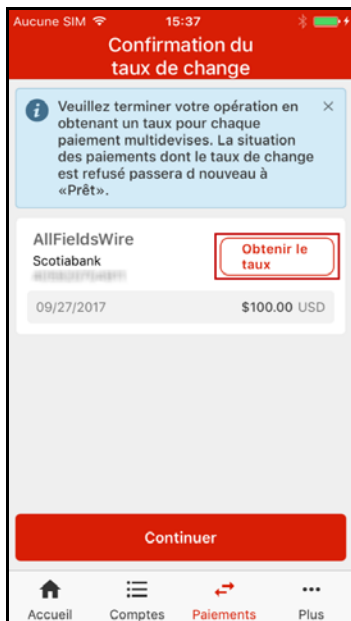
Aucune SIM 15:37

Confirmation du taux de change

Veuillez terminer votre opération en obtenant un taux pour chaque paiement multidevises. La situation des paiements dont le taux de change est refusé passera d nouveau à «Prêt».

×

AllFieldsWire
Scotiabank
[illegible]

Obtenir le taux

09/27/2017 $100.00 USD

Continuer

Accueil Comptes Paiements Plus